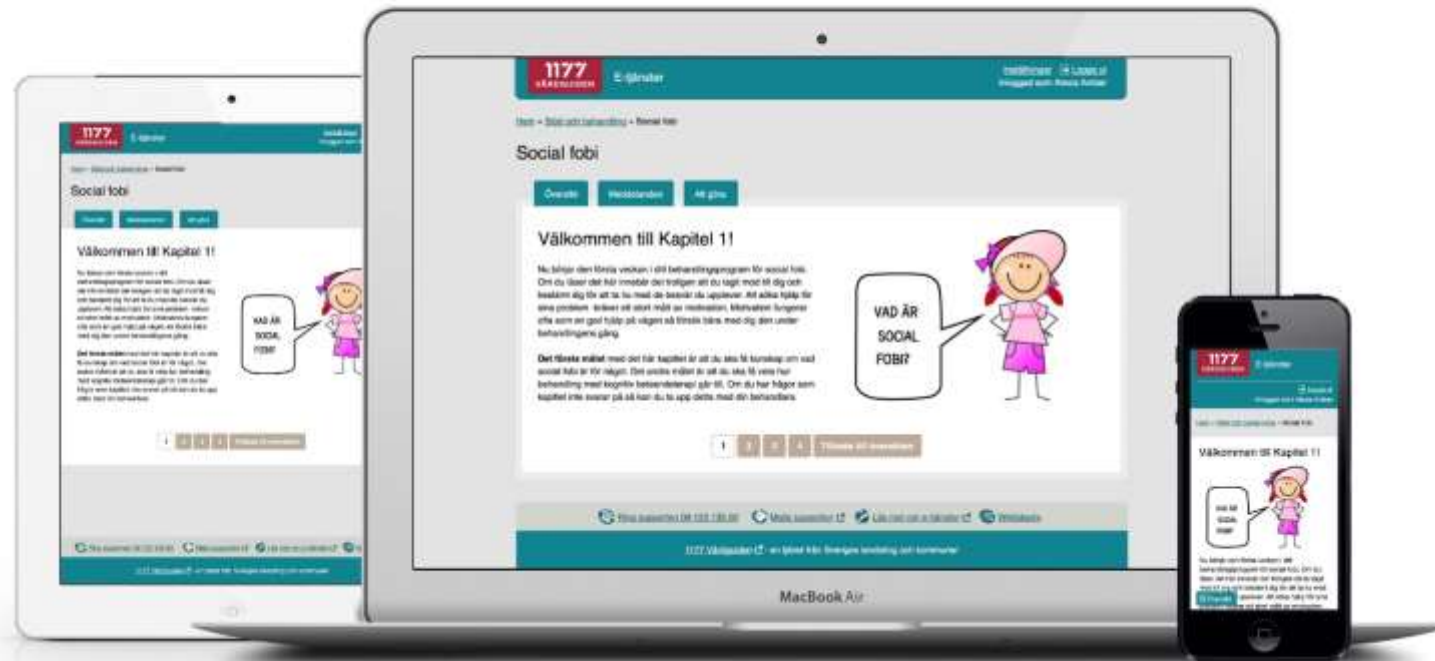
1177 VÅRDGUIDEN E-tjänster

Inställningar Logga ut
Inloggad som: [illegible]

Hem > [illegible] > Social fobi

Social fobi

Översikt Meddelanden Att göra

Välkommen till Kapitel 1!

Nu börjar den första veckan i ditt behandlingsprogram för social fobi. Om du läser det här innebär det troligen att du tagit mod till dig och bestämt dig för att ta itu med de besvär du upplever. Att söka hjälp för sina problem är ett stort steg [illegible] motivation. Motivation fungerar ofta som en god hjälp på vägen så försök bära med dig den under behandlingens gång.

Det första målet med det här kapitlet är att du ska få kunskap om vad social fobi är för något. Det andra målet är att du ska få veta hur behandling med kognitiv beteendeterapi går till. Om du har frågor som kapitlet inte svarar på så kan du ta upp detta med din behandlare.

VAD ÄR SOCIAL FOBI?

1 2 3 4 Tillbaka till översikten

Ring supporten 08 123 135 00 Mejla supporten Läs mer om e-tjänster Webbplats

1177 Vårdguiden - en tjänst från Sveriges landsting och regioner

MacBook Air